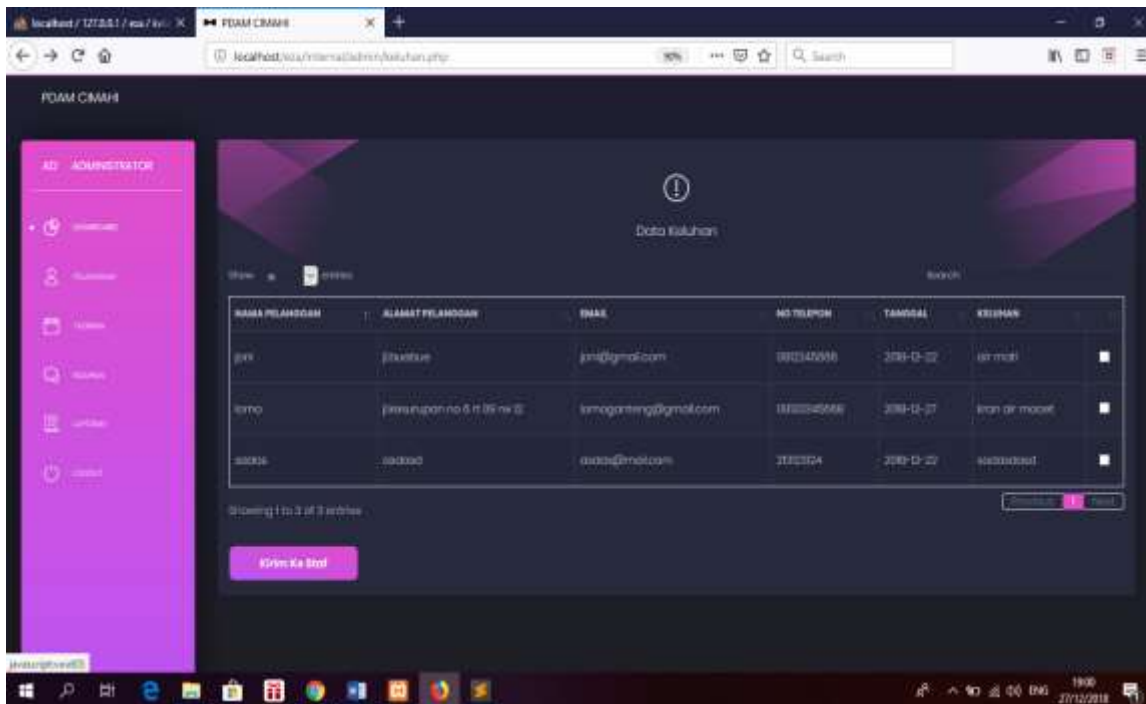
localhost / 127.0.0.1 / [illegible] | PDAM CIMAHI

localhost/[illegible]/keluhan.php

90% | Search

PDAM CIMAHI

AD ADMINISTRATOR

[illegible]
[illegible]
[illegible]
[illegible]
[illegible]
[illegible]

Data Keluhan

Show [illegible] entries

Search:

| NAMA PELANGGAN | ALAMAT PELANGGAN | EMAIL | NO TELEPON | TANGGAL | KELUHAN | |
|---|---|---|---|---|---|---|
| joni | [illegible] | joni@gmail.com | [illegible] | 2018-12-22 | air mati | |
| tomo | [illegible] | tomoganteng@gmail.com | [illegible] | 2018-12-27 | kran air macet | |
| asdas | asdasd | asdas@mail.com | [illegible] | 2018-12-22 | asdasdasd | |

Showing 1 to 3 of 3 entries

Previous 1 Next

Kirim Ke Staf

javascript:void(0)

19:00
27/12/2018
ENG